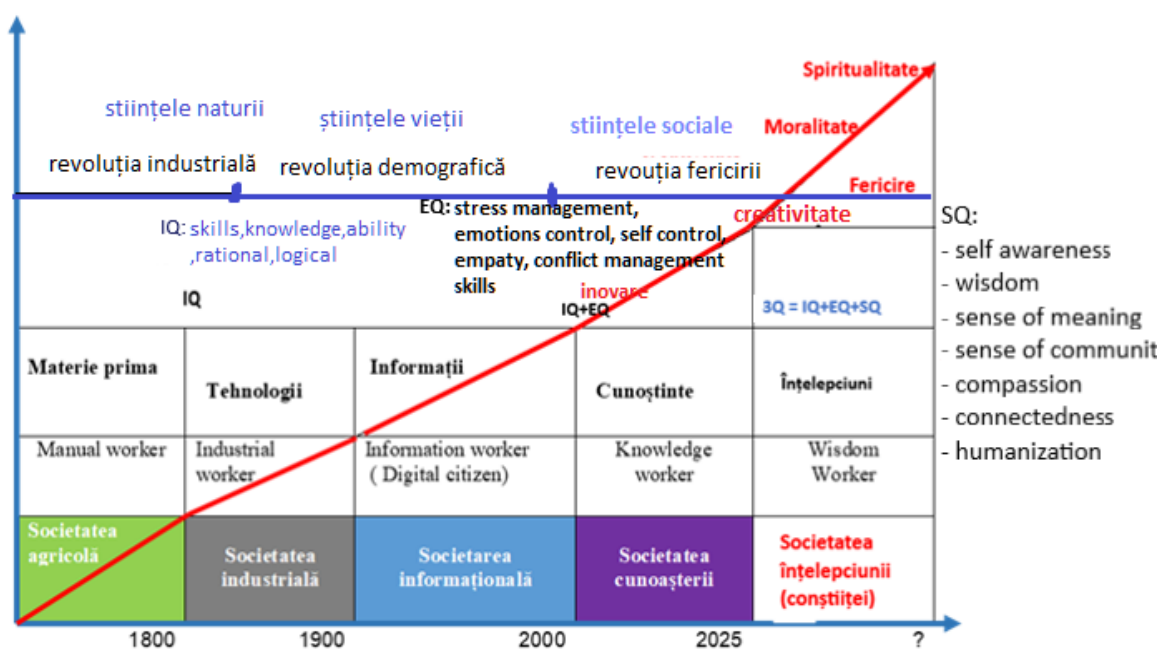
Spiritualitate
stiințele naturii
științele vieții
stiințele sociale
Moralitate
revoluția industrială
revoluția demografică
revouția fericirii
Fericire
creativitate
IQ: skills,knowledge,ability ,rational,logical
EQ: stress management, emotions control, self control, empaty, conflict management skills
SQ:
- self awareness
- wisdom
- sense of meaning
- sense of communit
- compassion
- connectedness
- humanization
IQ
inovare
IQ+EQ
3Q = IQ+EQ+SQ

| Materie prima | Tehnologii | Informații | Cunoștinte | Înțelepciuni |
|---|---|---|---|---|
| Manual worker | Industrial worker | Information worker ( Digital citizen) | Knowledge worker | Wisdom Worker |
| Societatea agricolă | Societatea industrială | Societarea informațională | Societatea cunoașterii | Societatea înțelepciunii (conștiței) |

1800
1900
2000
2025
?